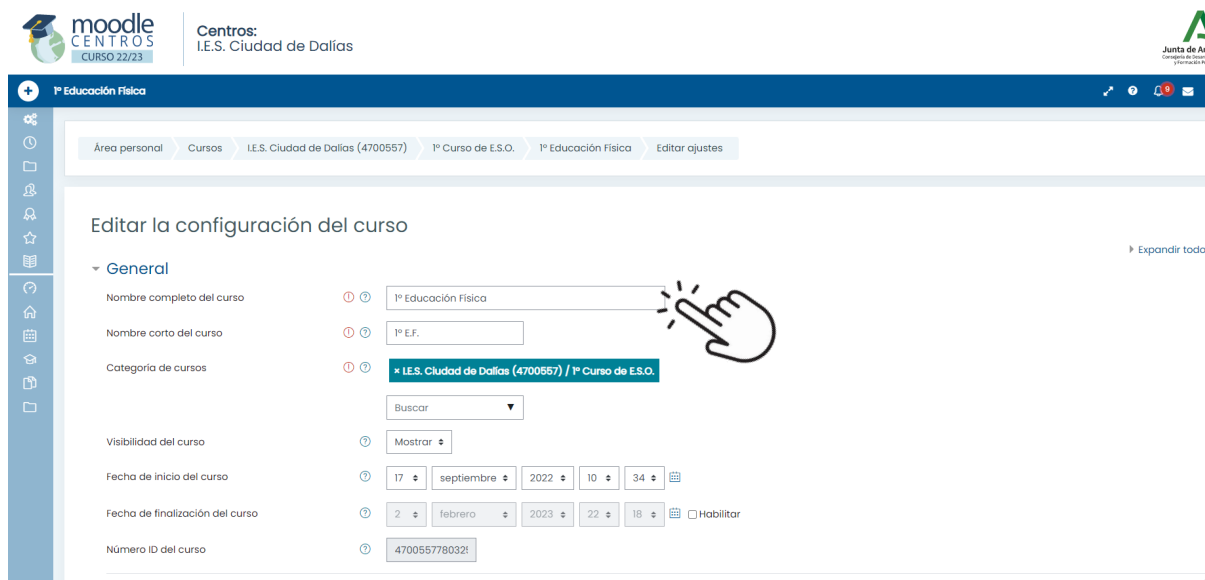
moodle CENTROS CURSO 22/23

Centros:
I.E.S. Ciudad de Dalías

Junta de A

1º Educación Física

9

Área personal Cursos I.E.S. Ciudad de Dalías (4700557) 1º Curso de E.S.O. 1º Educación Física Editar ajustes

Editar la configuración del curso

Expandir todo

General

Nombre completo del curso 1º Educación Física

Nombre corto del curso 1º E.F.

Categoría de cursos × I.E.S. Ciudad de Dalías (4700557) / 1º Curso de E.S.O.

Buscar

Visibilidad del curso Mostrar

Fecha de inicio del curso 17 septiembre 2022 10 34

Fecha de finalización del curso 2 febrero 2023 22 18 Habilitar

Número ID del curso 470055778032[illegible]